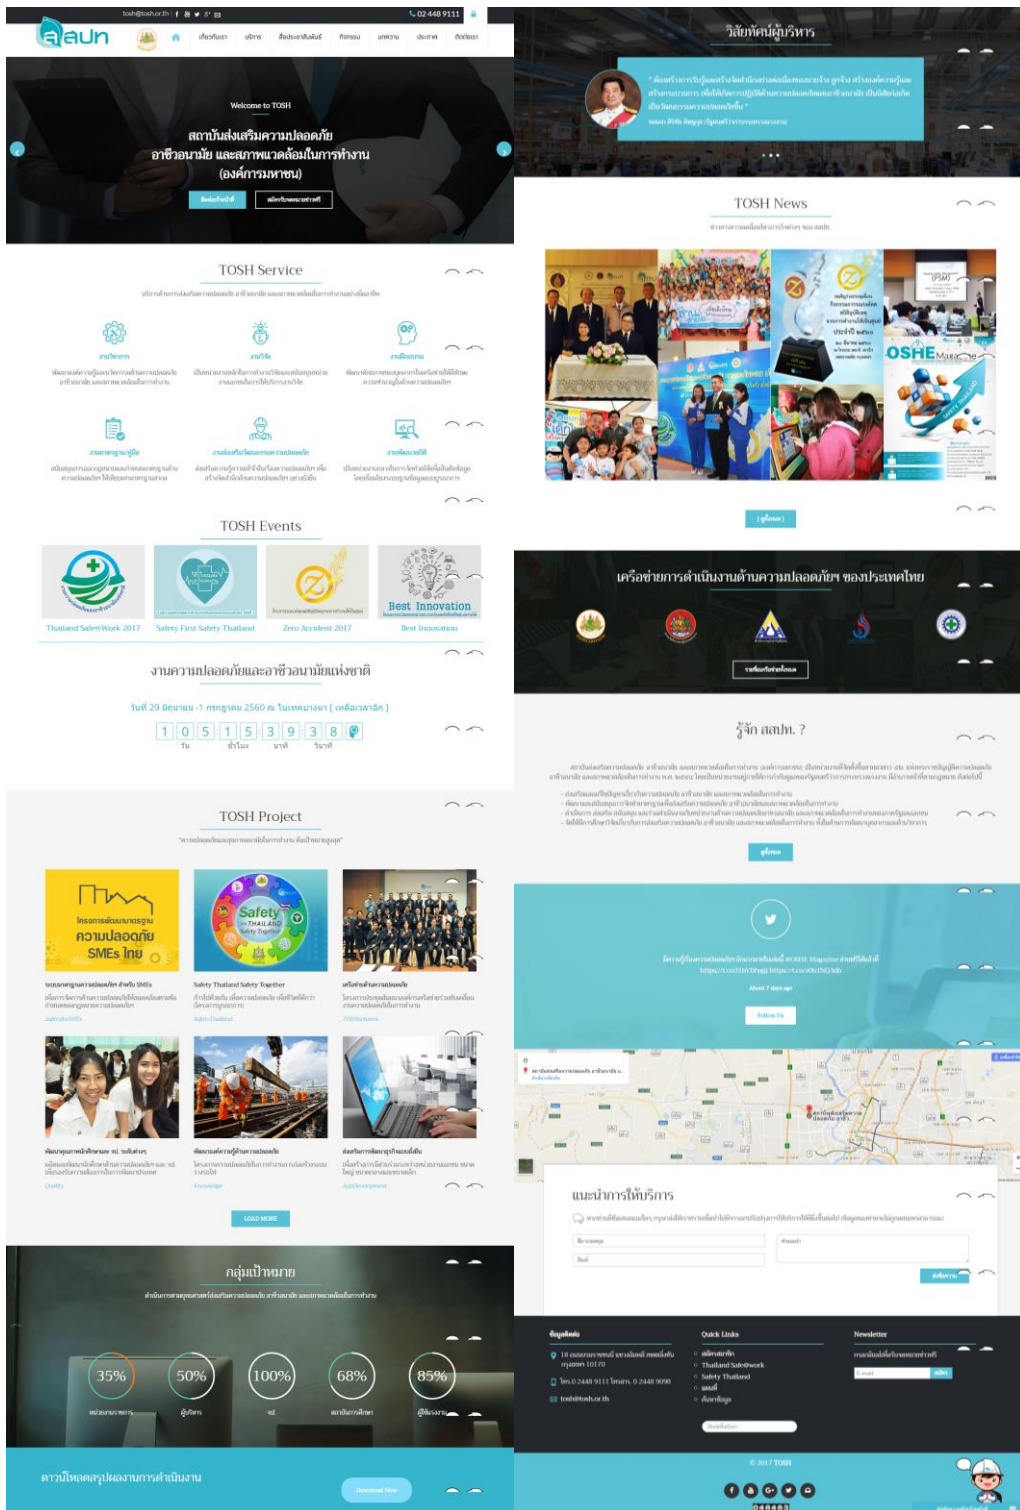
tosh@tosh.or.th | 02 448 9111

สสปท

Welcome to TOSH

สถาบันส่งเสริมความปลอดภัย อาชีวอนามัย และสภาพแวดล้อมในการทำงาน (องค์การมหาชน)

TOSH Service

TOSH Events

Thailand Safe@Work 2017

Safety First Safety Thailand

Zero Accident 2017

Best Innovation

Best Innovation

งานความปลอดภัยและอาชีวอนามัยแห่งชาติ

1 0 5 1 5 3 9 3 8

วัน ชั่วโมง นาที วินาที

TOSH Project

โครงการพัฒนามาตรฐาน ความปลอดภัย SMEs ไทย

Safety THAILAND Safety Together

Safety Thailand Safety Together

LOAD MORE

กลุ่มเป้าหมาย

35%

50%

100%

68%

85%

ดาวน์โหลดสรุปผลงานการดำเนินงาน

Download Now

วิสัยทัศน์ผู้บริหาร

TOSH News

[ ดูทั้งหมด ]

OSHE Magazine

เครือข่ายการดำเนินงานด้านความปลอดภัยฯ ของประเทศไทย

รู้จัก สสปท. ?

ดูเพิ่ม

About 7 days ago

Follow Us

แนะนำการให้บริการ

ส่งข้อความ

ข้อมูลติดต่อ

โทร.0 2448 9111 โทรสาร. 0 2448 9098

tosh@tosh.or.th

Quick Links

Thailand Safe@work

Safety Thailand

Newsletter

E-mail

สมัคร

© 2017 TOSH